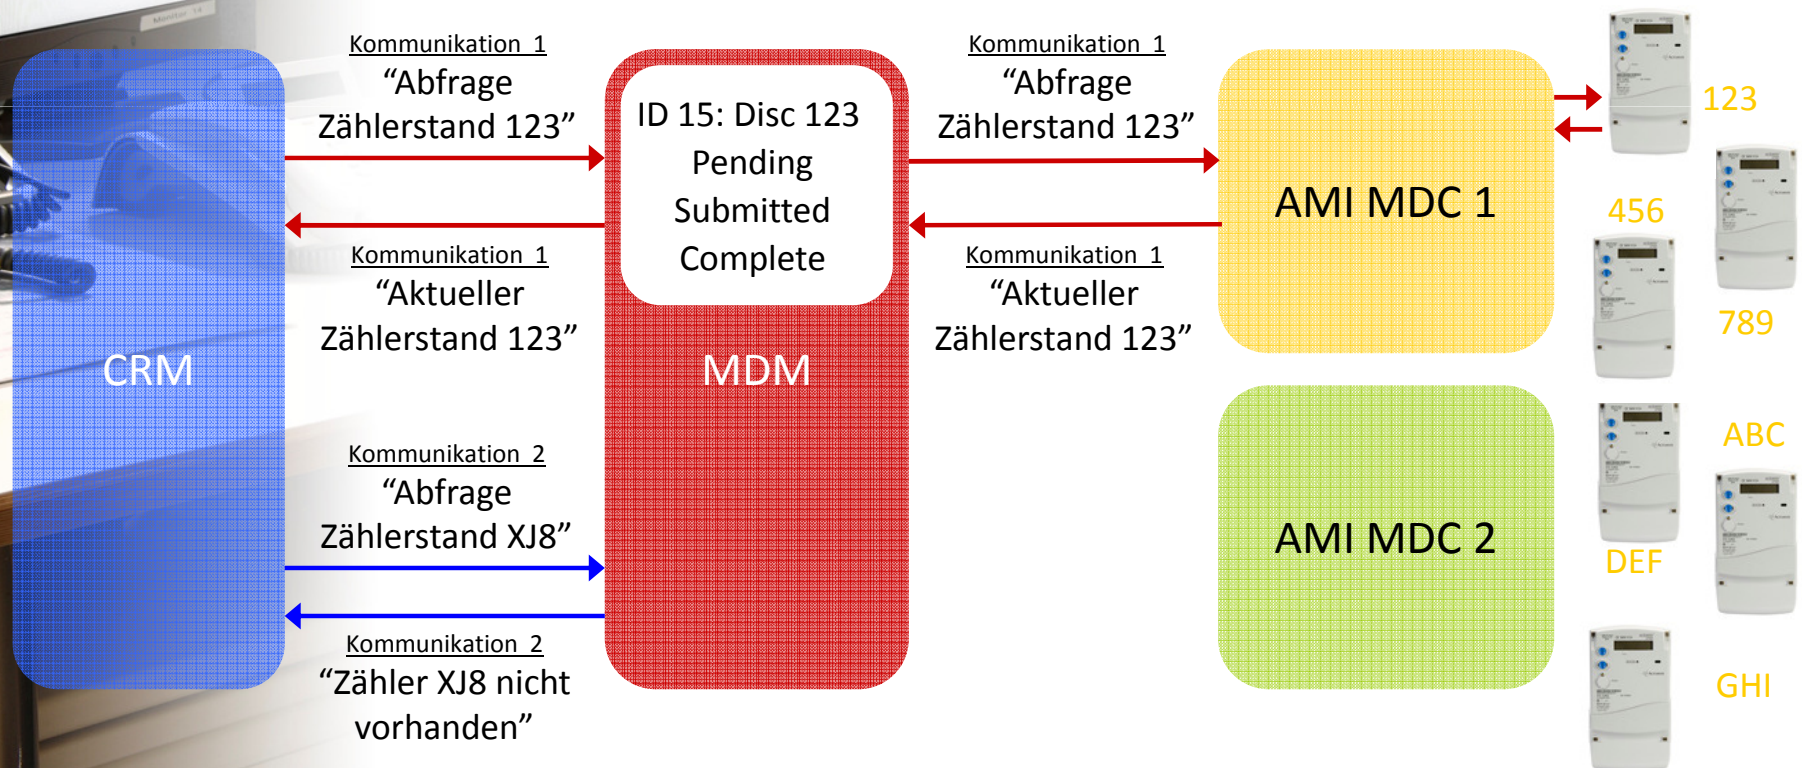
Kommunikation 1
“Abfrage Zählerstand 123”

Kommunikation 1
“Aktueller Zählerstand 123”

Kommunikation 2
“Abfrage Zählerstand XJ8”

Kommunikation 2
“Zähler XJ8 nicht vorhanden”

CRM

ID 15: Disc 123
Pending
Submitted
Complete

MDM

Kommunikation 1
“Abfrage Zählerstand 123”

Kommunikation 1
“Aktueller Zählerstand 123”

AMI MDC 1

AMI MDC 2

123
456
789
ABC
DEF
GHI